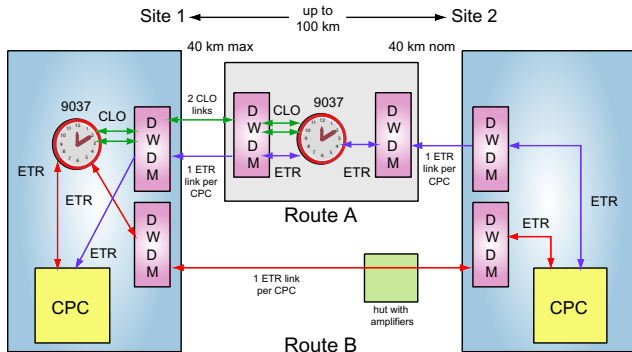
Site 1

up to 100 km

Site 2

40 km max

40 km nom

9037

CLO

DWDM

2 CLO links

DWDM

CLO

9037

DWDM

DWDM

ETR

ETR

1 ETR link per CPC

ETR

ETR

1 ETR link per CPC

ETR

DWDM

Route A

DWDM

ETR

ETR

CPC

1 ETR link per CPC

hut with amplifiers

CPC

Route B